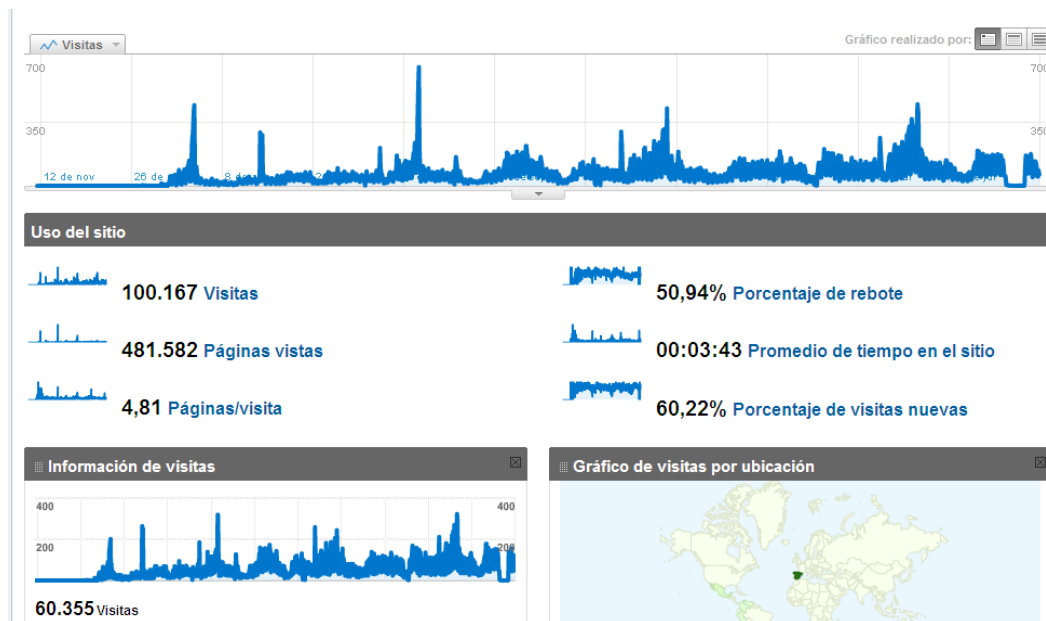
Visitas

Gráfico realizado por:

700

350

12 de nov

26 de

8 d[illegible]

700

350

Uso del sitio

100.167 Visitas

481.582 Páginas vistas

4,81 Páginas/visita

50,94% Porcentaje de rebote

00:03:43 Promedio de tiempo en el sitio

60,22% Porcentaje de visitas nuevas

Información de visitas

400

200

400

200

60.355 Visitas

Gráfico de visitas por ubicación